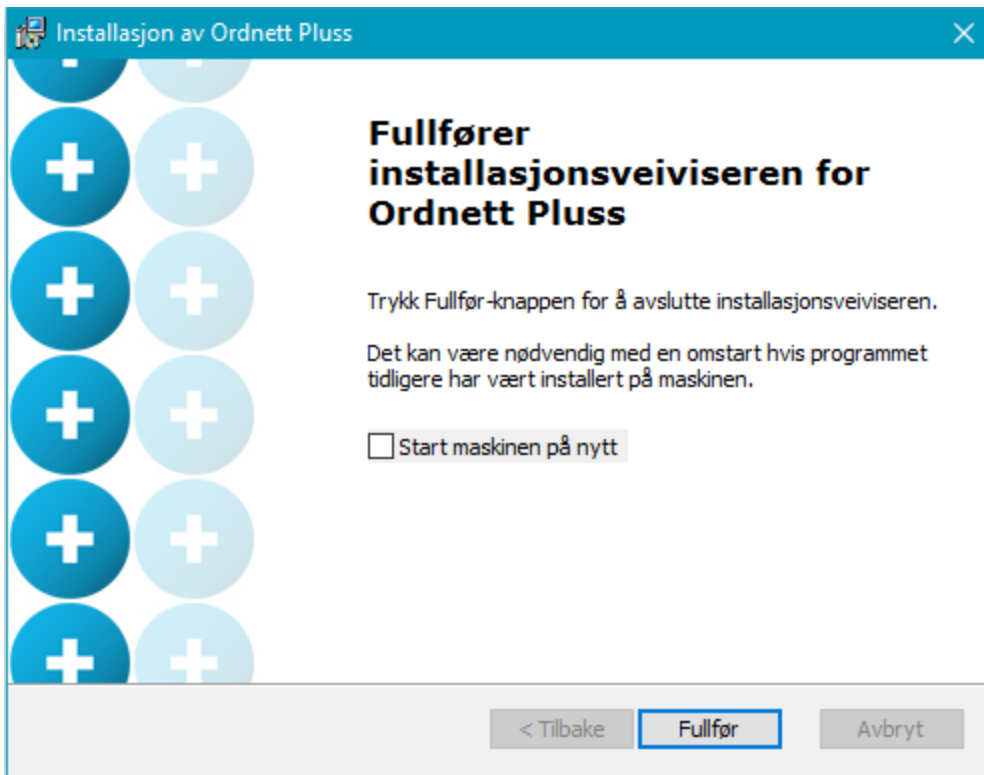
Installasjon av Ordnett Pluss

Fullfører installasjonsveiviseren for Ordnett Pluss

Trykk Fullfør-knappen for å avslutte installasjonsveiviseren.

Det kan være nødvendig med en omstart hvis programmet tidligere har vært installert på maskinen.

Start maskinen på nytt

< Tilbake
Fullfør
Avbryt